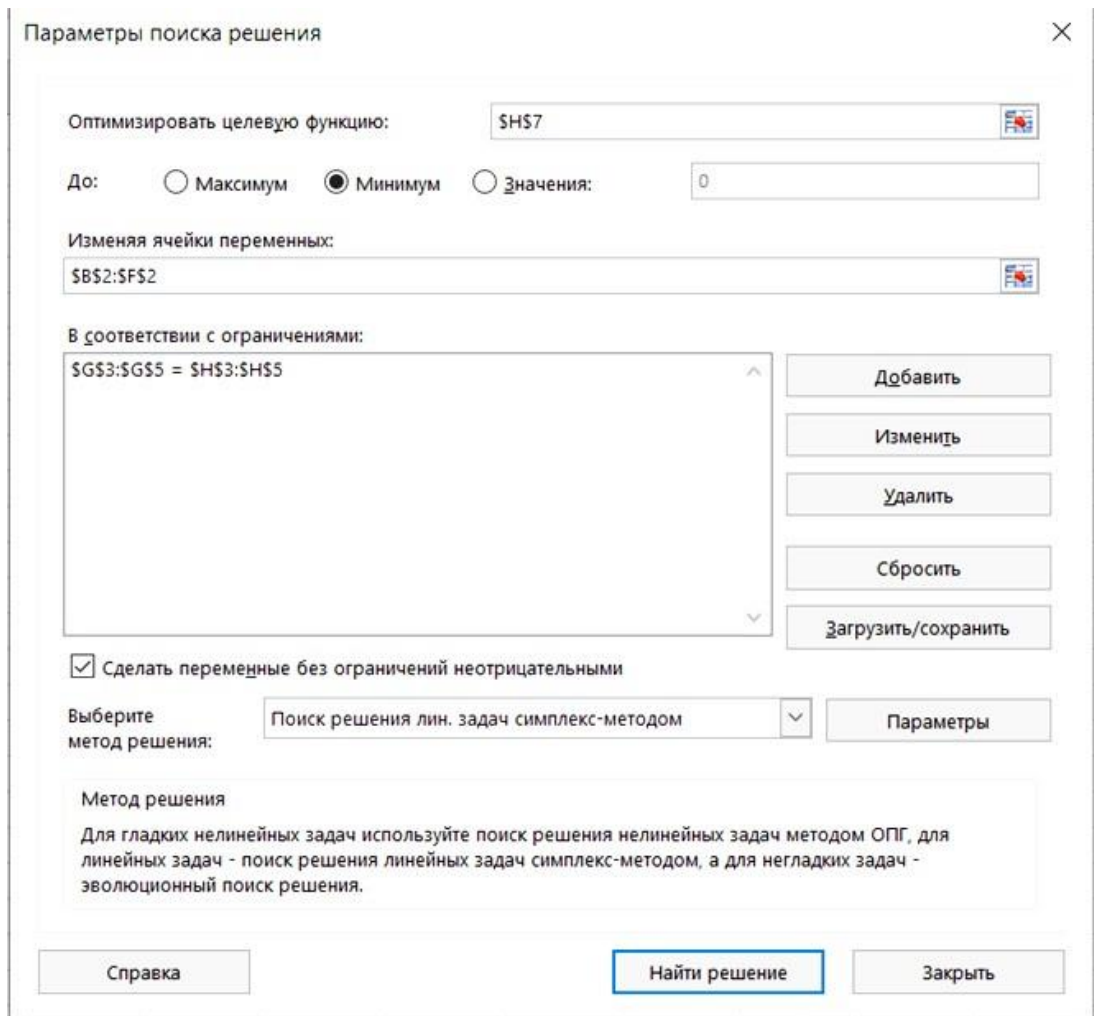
Параметры поиска решения

×

Оптимизировать целевую функцию: $H$7

До: Максимум Минимум Значения: 0

Изменяя ячейки переменных:

$B$2:$F$2

В соответствии с ограничениями:

$G$3:$G$5 = $H$3:$H$5

Добавить

Изменить

Удалить

Сбросить

Загрузить/сохранить

Сделать переменные без ограничений неотрицательными

Выберите метод решения: Поиск решения лин. задач симплекс-методом

Параметры

Метод решения

Для гладких нелинейных задач используйте поиск решения нелинейных задач методом ОПГ, для линейных задач - поиск решения линейных задач симплекс-методом, а для негладких задач - эволюционный поиск решения.

Справка

Найти решение

Закрыть